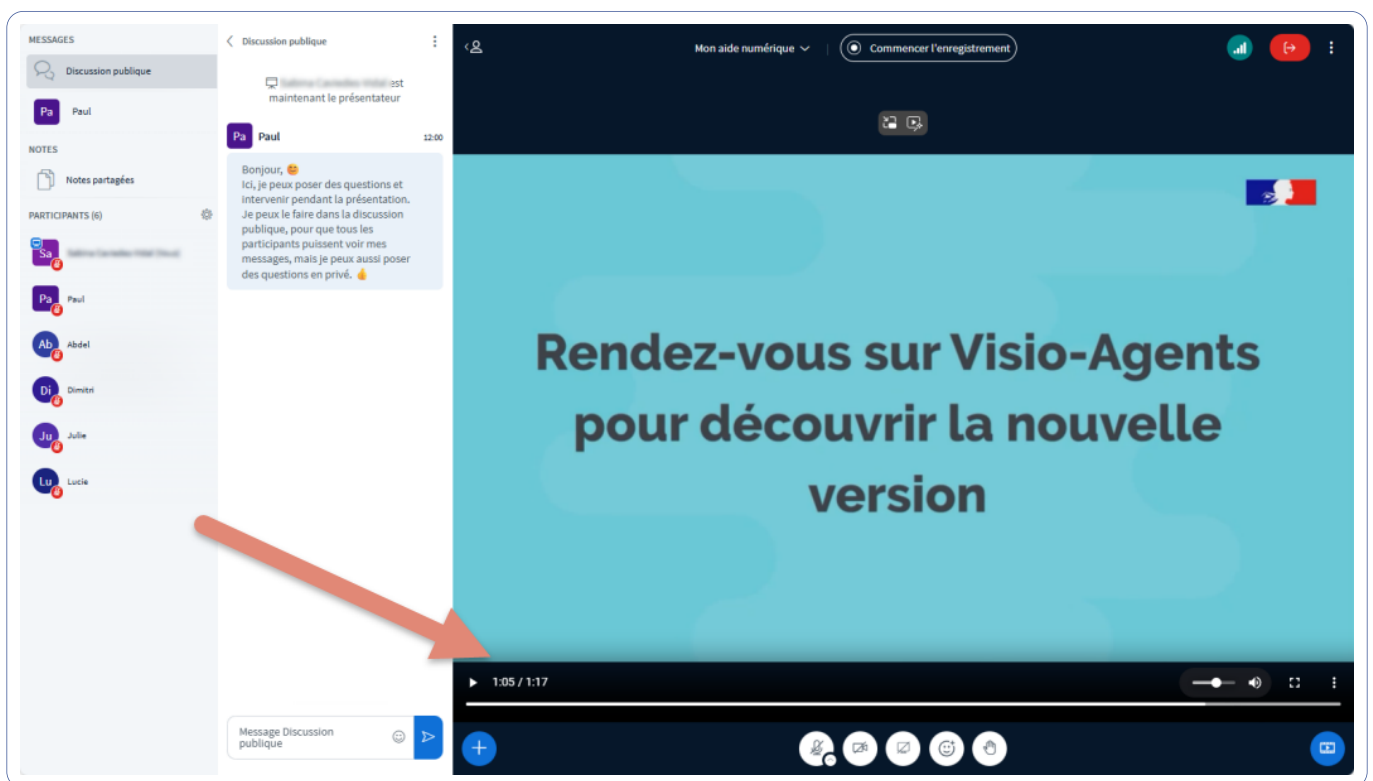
MESSAGES
Discussion publique
Pa Paul
NOTES
Notes partagées
PARTICIPANTS (6)
Sa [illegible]
Pa Paul
Ab Abdel
Di Dimitri
Ju Julie
Lu Lucie

Discussion publique

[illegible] est maintenant le présentateur

Pa Paul 12:00
Bonjour, 😊
Ici, je peux poser des questions et intervenir pendant la présentation. Je peux le faire dans la discussion publique, pour que tous les participants puissent voir mes messages, mais je peux aussi poser des questions en privé. 👍

Message Discussion publique

Mon aide numérique
Commencer l'enregistrement

Rendez-vous sur Visio-Agents pour découvrir la nouvelle version

1:05 / 1:17